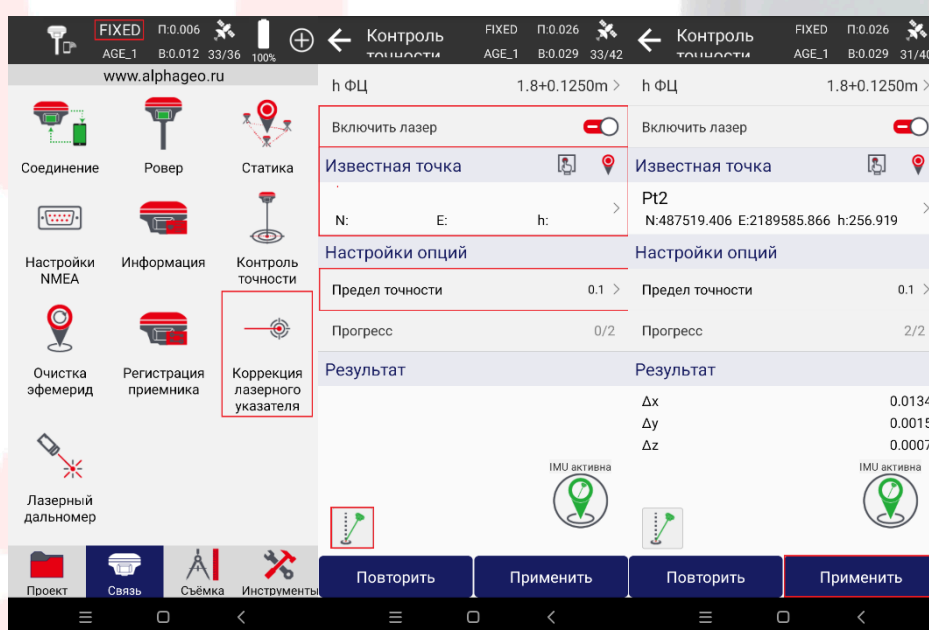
FIXED П:0.006 AGE_1 В:0.012 33/36 100%

www.alphageo.ru

Соединение
Ровер
Статика
Настройки NMEA
Информация
Контроль точности
Очистка эфемерид
Регистрация приемника
Коррекция лазерного указателя
Лазерный дальномер

Проект
Связь
Съёмка
Инструменты

Контроль точности
FIXED П:0.026 AGE_1 В:0.029 33/42

h ФЦ 1.8+0.1250m

Включить лазер

Известная точка

N: E: h:

Настройки опций

Предел точности 0.1

Прогресс 0/2

Результат

IMU активна

Повторить
Применить

Контроль точности
FIXED П:0.026 AGE_1 В:0.029 31/40

h ФЦ 1.8+0.1250m

Включить лазер

Известная точка

Pt2
N:487519.406 E:2189585.866 h:256.919

Настройки опций

Предел точности 0.1

Прогресс 2/2

Результат

Δx 0.0134
Δy 0.0015
Δz 0.0007

IMU активна

Повторить
Применить